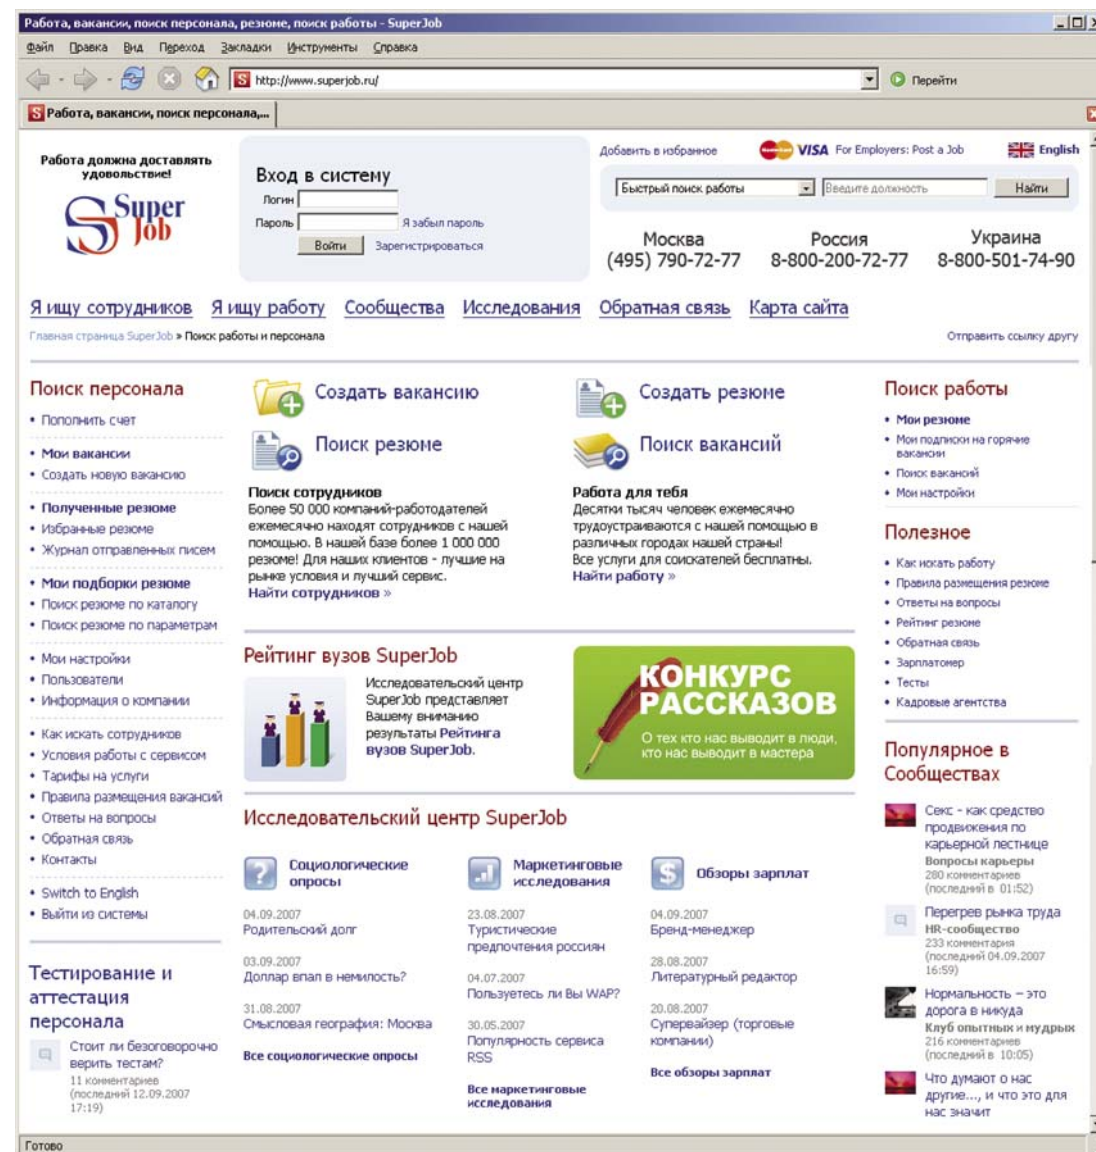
Работа, вакансии, поиск персонала, резюме, поиск работы - SuperJob

Файл Правка Вид Переход Закладки Инструменты Справка

http://www.superjob.ru/

Перейти

Работа, вакансии, поиск персонала,...

Работа должна доставлять удовольствие!

Super Job

Вход в систему
Логин
Пароль
Я забыл пароль
Войти
Зарегистрироваться

Добавить в избранное
VISA For Employers: Post a Job
English
Быстрый поиск работы
Введите должность
Найти

Москва (495) 790-72-77
Россия 8-800-200-72-77
Украина 8-800-501-74-90

Я ищу сотрудников Я ищу работу Сообщества Исследования Обратная связь Карта сайта

Главная страница SuperJob » Поиск работы и персонала

Отправить ссылку другу

Поиск персонала
• Пополнить счет
• Мои вакансии
• Создать новую вакансию
• Полученные резюме
• Избранные резюме
• Журнал отправленных писем
• Мои подборки резюме
• Поиск резюме по каталогу
• Поиск резюме по параметрам
• Мои настройки
• Пользователи
• Информация о компании
• Как искать сотрудников
• Условия работы с сервисом
• Тарифы на услуги
• Правила размещения вакансий
• Ответы на вопросы
• Обратная связь
• Контакты
• Switch to English
• Выйти из системы

Тестирование и аттестация персонала
Стоит ли безоговорочно верить тестам?
11 комментариев (последний 12.09.2007 17:19)

Создать вакансию
Поиск резюме
Поиск сотрудников
Более 50 000 компаний-работодателей ежемесячно находят сотрудников с нашей помощью. В нашей базе более 1 000 000 резюме! Для наших клиентов - лучшие на рынке условия и лучший сервис.
Найти сотрудников »

Создать резюме
Поиск вакансий
Работа для тебя
Десятки тысяч человек ежемесячно трудоустраиваются с нашей помощью в различных городах нашей страны!
Все услуги для соискателей бесплатны.
Найти работу »

Рейтинг вузов SuperJob
Исследовательский центр SuperJob представляет Вашему вниманию результаты Рейтинга вузов SuperJob.

КОНКУРС РАССКАЗОВ
О тех кто нас выводит в люди, кто нас выводит в мастера

Исследовательский центр SuperJob

Социологические опросы
04.09.2007
Родительский долг
03.09.2007
Доллар впал в немилость?
31.08.2007
Смысловая география: Москва
Все социологические опросы

Маркетинговые исследования
23.08.2007
Туристические предпочтения россиян
04.07.2007
Пользуетесь ли Вы WAP?
30.05.2007
Популярность сервиса RSS
Все маркетинговые исследования

Обзоры зарплат
04.09.2007
Бренд-менеджер
28.08.2007
Литературный редактор
20.08.2007
Супервайзер (торговые компании)
Все обзоры зарплат

Поиск работы
• Мои резюме
• Мои подписки на горячие вакансии
• Поиск вакансий
• Мои настройки

Полезное
• Как искать работу
• Правила размещения резюме
• Ответы на вопросы
• Рейтинг резюме
• Обратная связь
• Зарплатомер
• Тесты
• Кадровые агентства

Популярное в Сообществах
Секс - как средство продвижения по карьерной лестнице
Вопросы карьеры
280 комментариев (последний в 01:52)
Перегрев рынка труда
HR-сообщество
233 комментария (последний 04.09.2007 16:59)
Нормальность – это дорога в никуда
Клуб опытных и мудрых
216 комментариев (последний в 10:05)
Что думают о нас другие..., и что это для нас значит

Готово